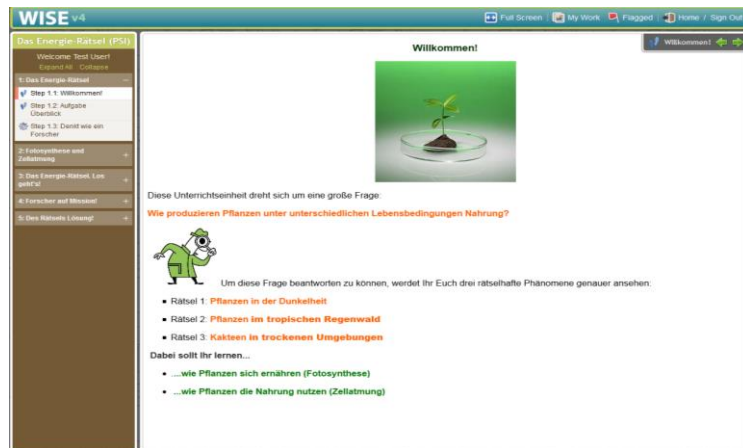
WISE v4

Full Screen | My Work | Flagged | Home / Sign Out

Das Energie-Rätsel (PSI)

Welcome Test User!
Expand All · Collapse

1: Das Energie-Rätsel

Step 1.1: Willkommen!

Step 1.2: Aufgabe Überblick

Step 1.3: Damit wie ein Forscher

2: Fotosynthese und Zellatmung

3: Das Energie-Rätsel. Los geht's!

4: Forscher auf Mission!

5: Des Rätsels Lösung!

Willkommen!

Willkommen!

Diese Unterrichtseinheit dreht sich um eine große Frage:

Wie produzieren Pflanzen unter unterschiedlichen Lebensbedingungen Nahrung?

Um diese Frage beantworten zu können, werdet Ihr Euch drei rätselhafte Phänomene genauer ansehen:

- Rätsel 1: Pflanzen in der Dunkelheit
- Rätsel 2: Pflanzen im tropischen Regenwald
- Rätsel 3: Kakteen in trockenen Umgebungen

Dabei sollt Ihr lernen...

- ...wie Pflanzen sich ernähren (Fotosynthese)
- ...wie Pflanzen die Nahrung nutzen (Zellatmung)